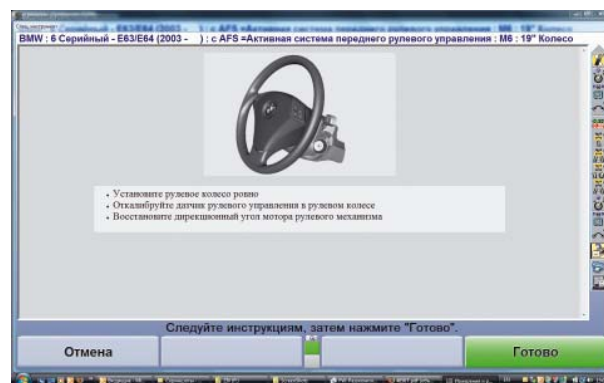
BMW : 6 Серийный - E63/E64 (2003 - ) : с AFS =Активная система переднего рулевого управления : M6 : 19" Колесо

• Установите рулевое колесо ровно
• Откалибруйте датчик рулевого управления в рулевом колесе
• Восстановите дирекционный угол мотора рулевого механизма

Следуйте инструкциям, затем нажмите "Готово".

Отмена

Готово